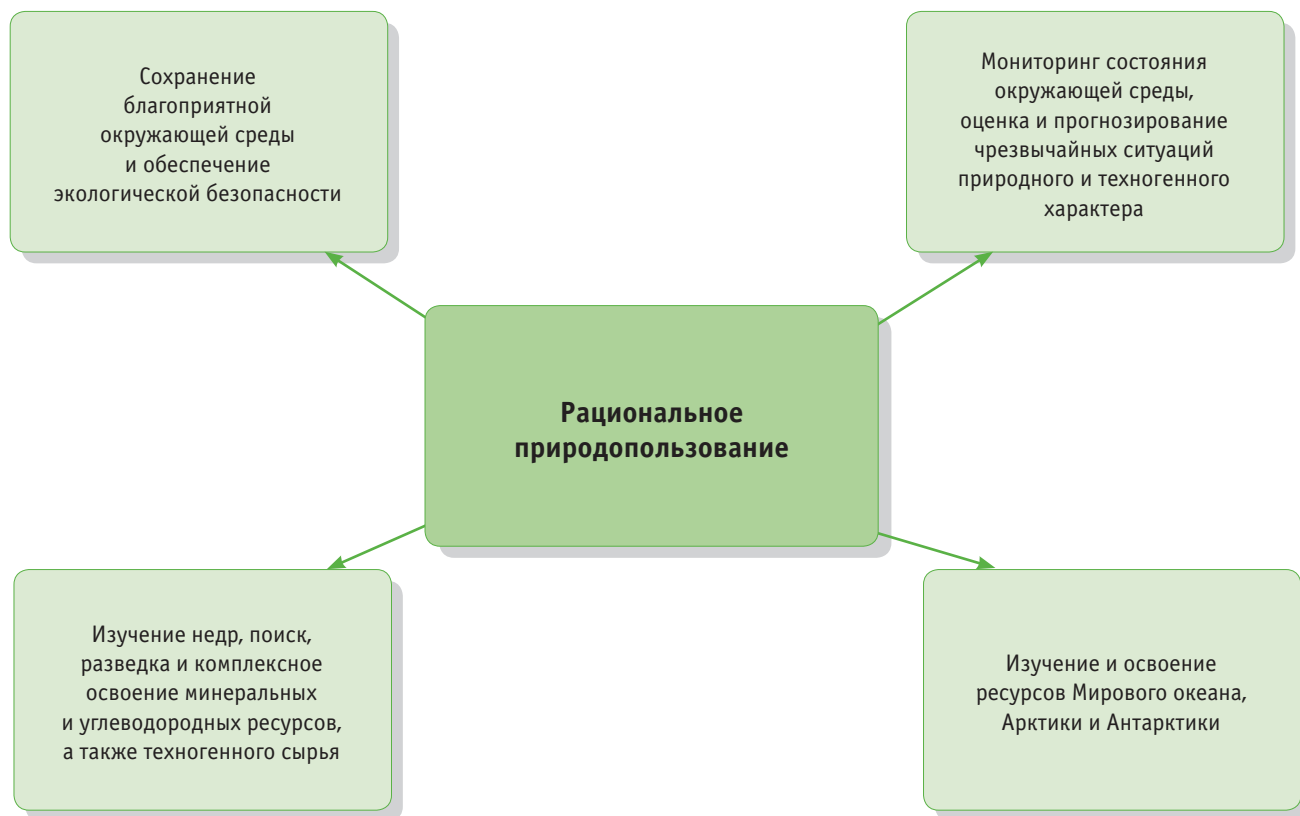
Сохранение благоприятной окружающей среды и обеспечение экологической безопасности

Мониторинг состояния окружающей среды, оценка и прогнозирование чрезвычайных ситуаций природного и техногенного характера

**Рациональное природопользование**

Изучение недр, поиск, разведка и комплексное освоение минеральных и углеводородных ресурсов, а также техногенного сырья

Изучение и освоение ресурсов Мирового океана, Арктики и Антарктики